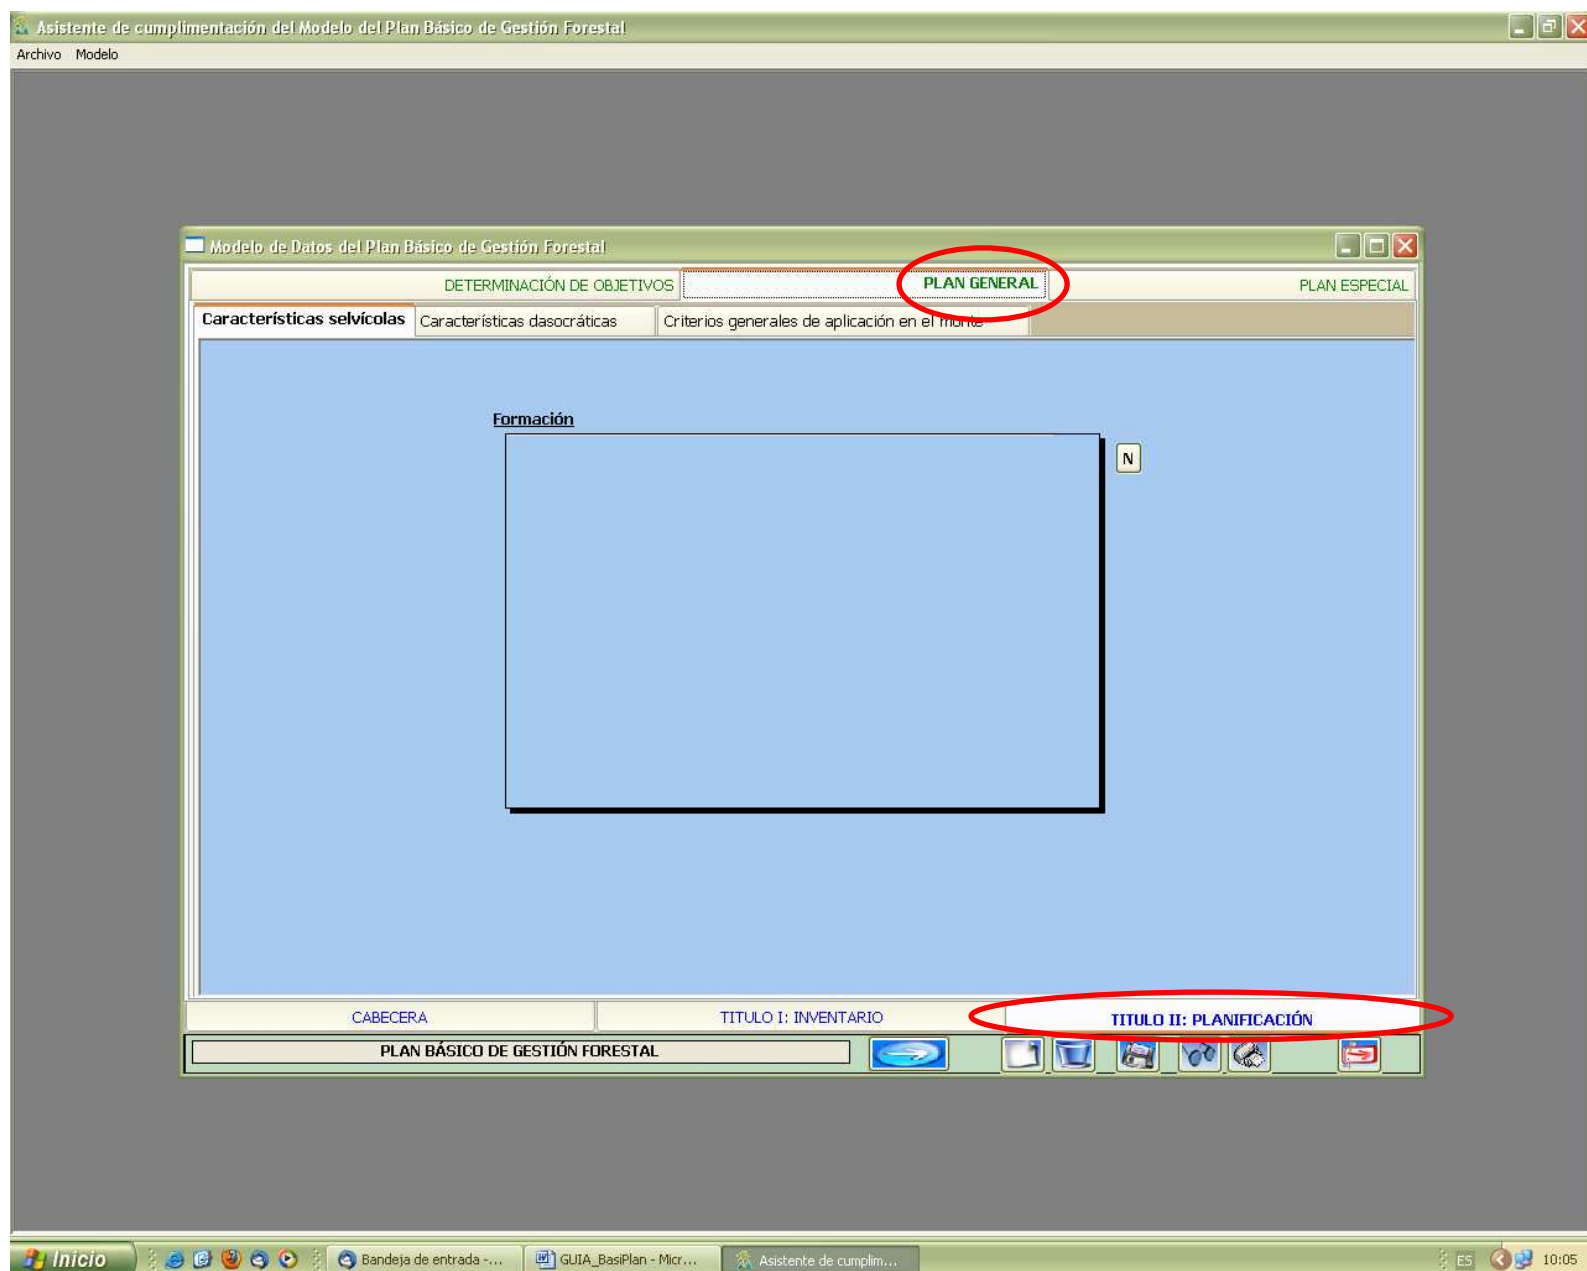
Asistente de cumplimentación del Modelo del Plan Básico de Gestión Forestal

Archivo Modelo

Modelo de Datos del Plan Básico de Gestión Forestal

DETERMINACIÓN DE OBJETIVOS
PLAN GENERAL
PLAN ESPECIAL

Características selvícolas
Características dasocráticas
Criterios generales de aplicación en el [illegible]

Formación

N

CABECERA
TITULO I: INVENTARIO
TITULO II: PLANIFICACIÓN

PLAN BÁSICO DE GESTIÓN FORESTAL

Inicio
Bandeja de entrada -...
GUIA_BasiPlan - Micr...
Asistente de cumplim...
ES
10:05